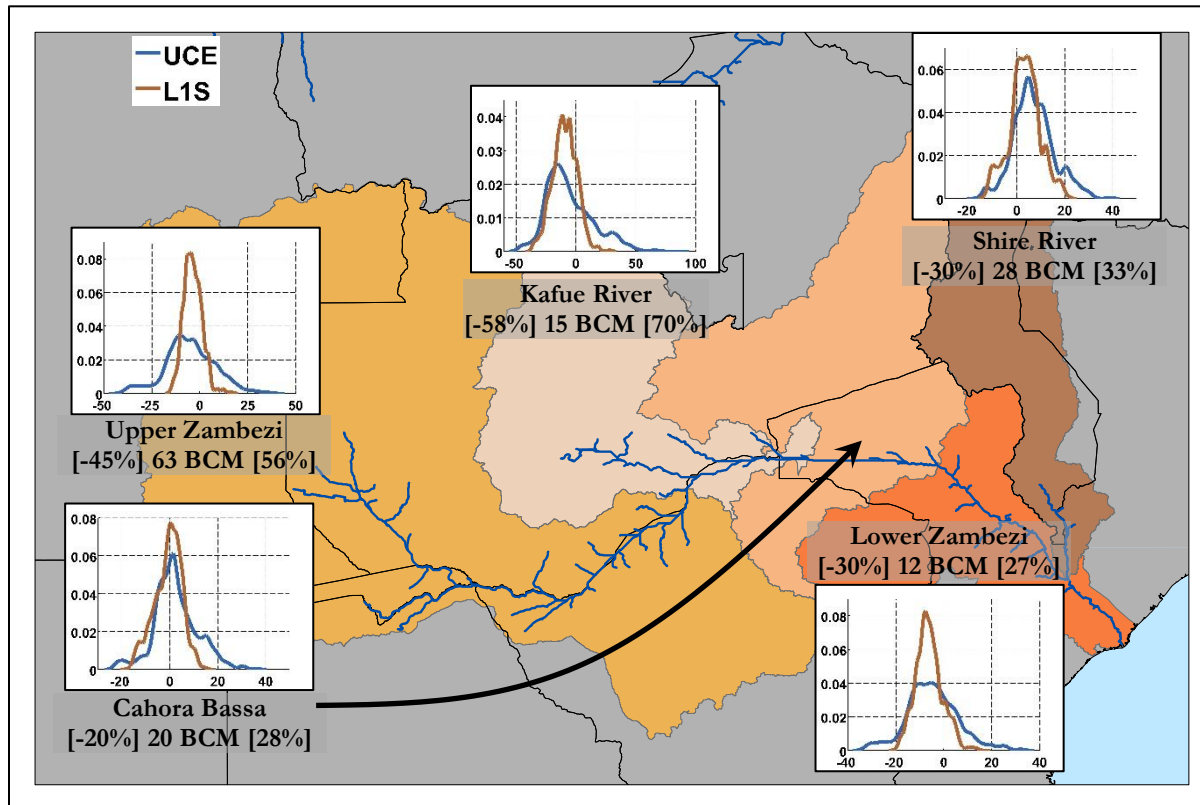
UCE
L1S

0.04
0.03
0.02
0.01
0
-50
0
50
100
Kafue River
[-58%] 15 BCM [70%]

0.06
0.04
0.02
0
-20
0
20
40
Shire River
[-30%] 28 BCM [33%]

0.08
0.06
0.04
0.02
0
-50
-25
0
25
50
Upper Zambezi
[-45%] 63 BCM [56%]

0.08
0.06
0.04
0.02
0
-20
0
20
40
Cahora Bassa
[-20%] 20 BCM [28%]

Lower Zambezi
[-30%] 12 BCM [27%]
0.08
0.06
0.04
0.02
0
-40
-20
0
20
40